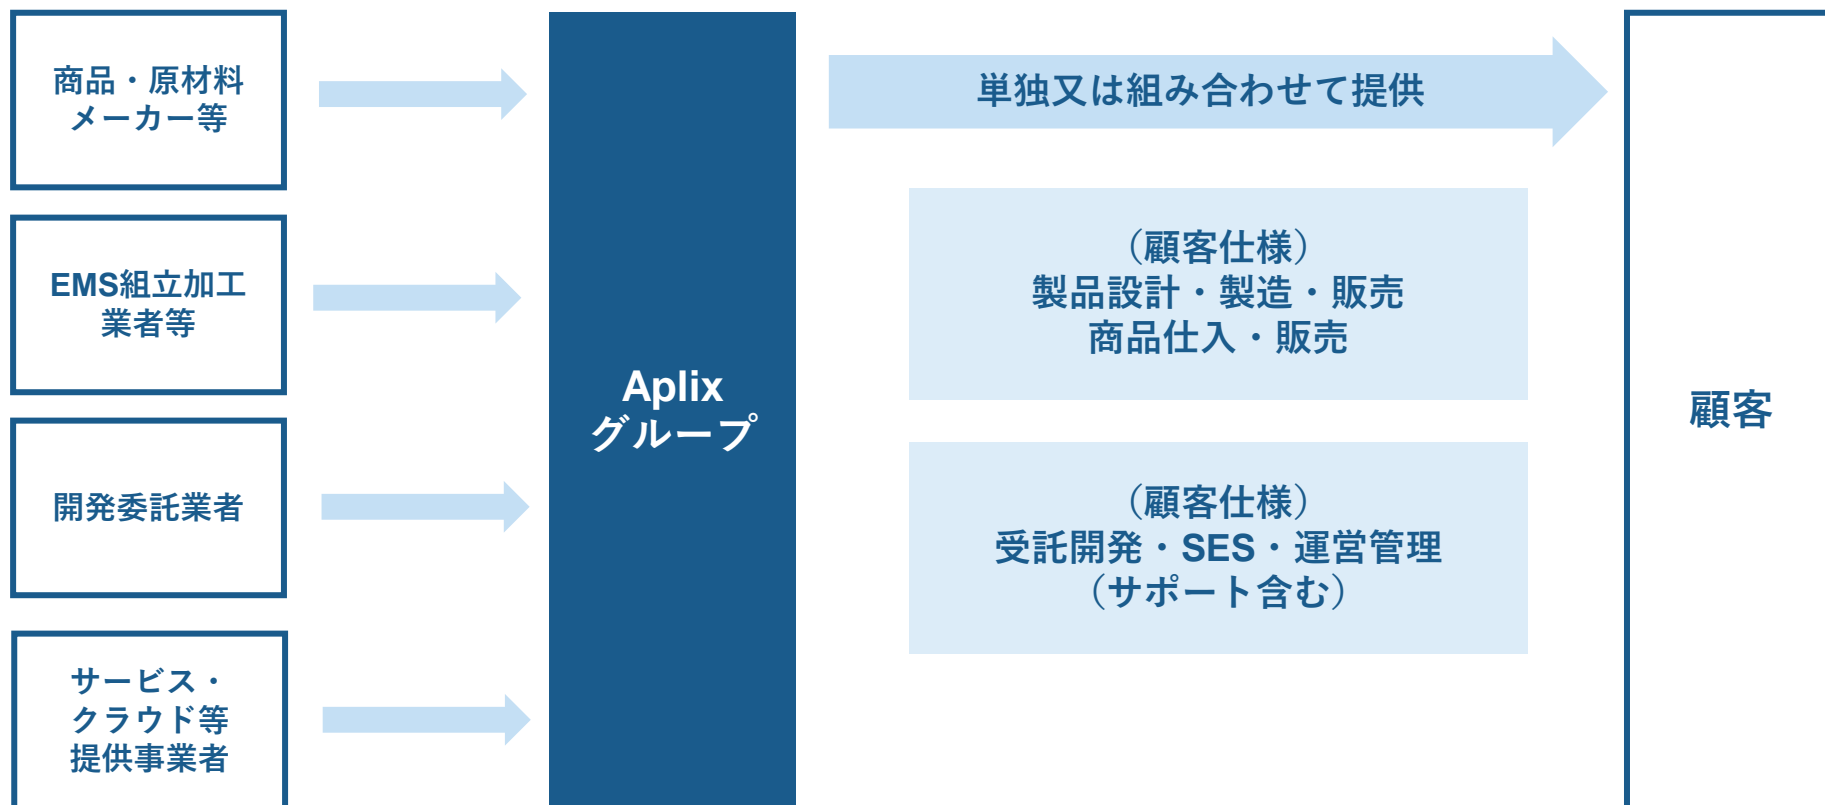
商品・原材料
メーカー等

EMS組立加工
業者等

開発委託業者

サービス・
クラウド等
提供事業者

Aplix
グループ

単独又は組み合わせて提供

（顧客仕様）
製品設計・製造・販売
商品仕入・販売

（顧客仕様）
受託開発・SES・運営管理
（サポート含む）

顧客